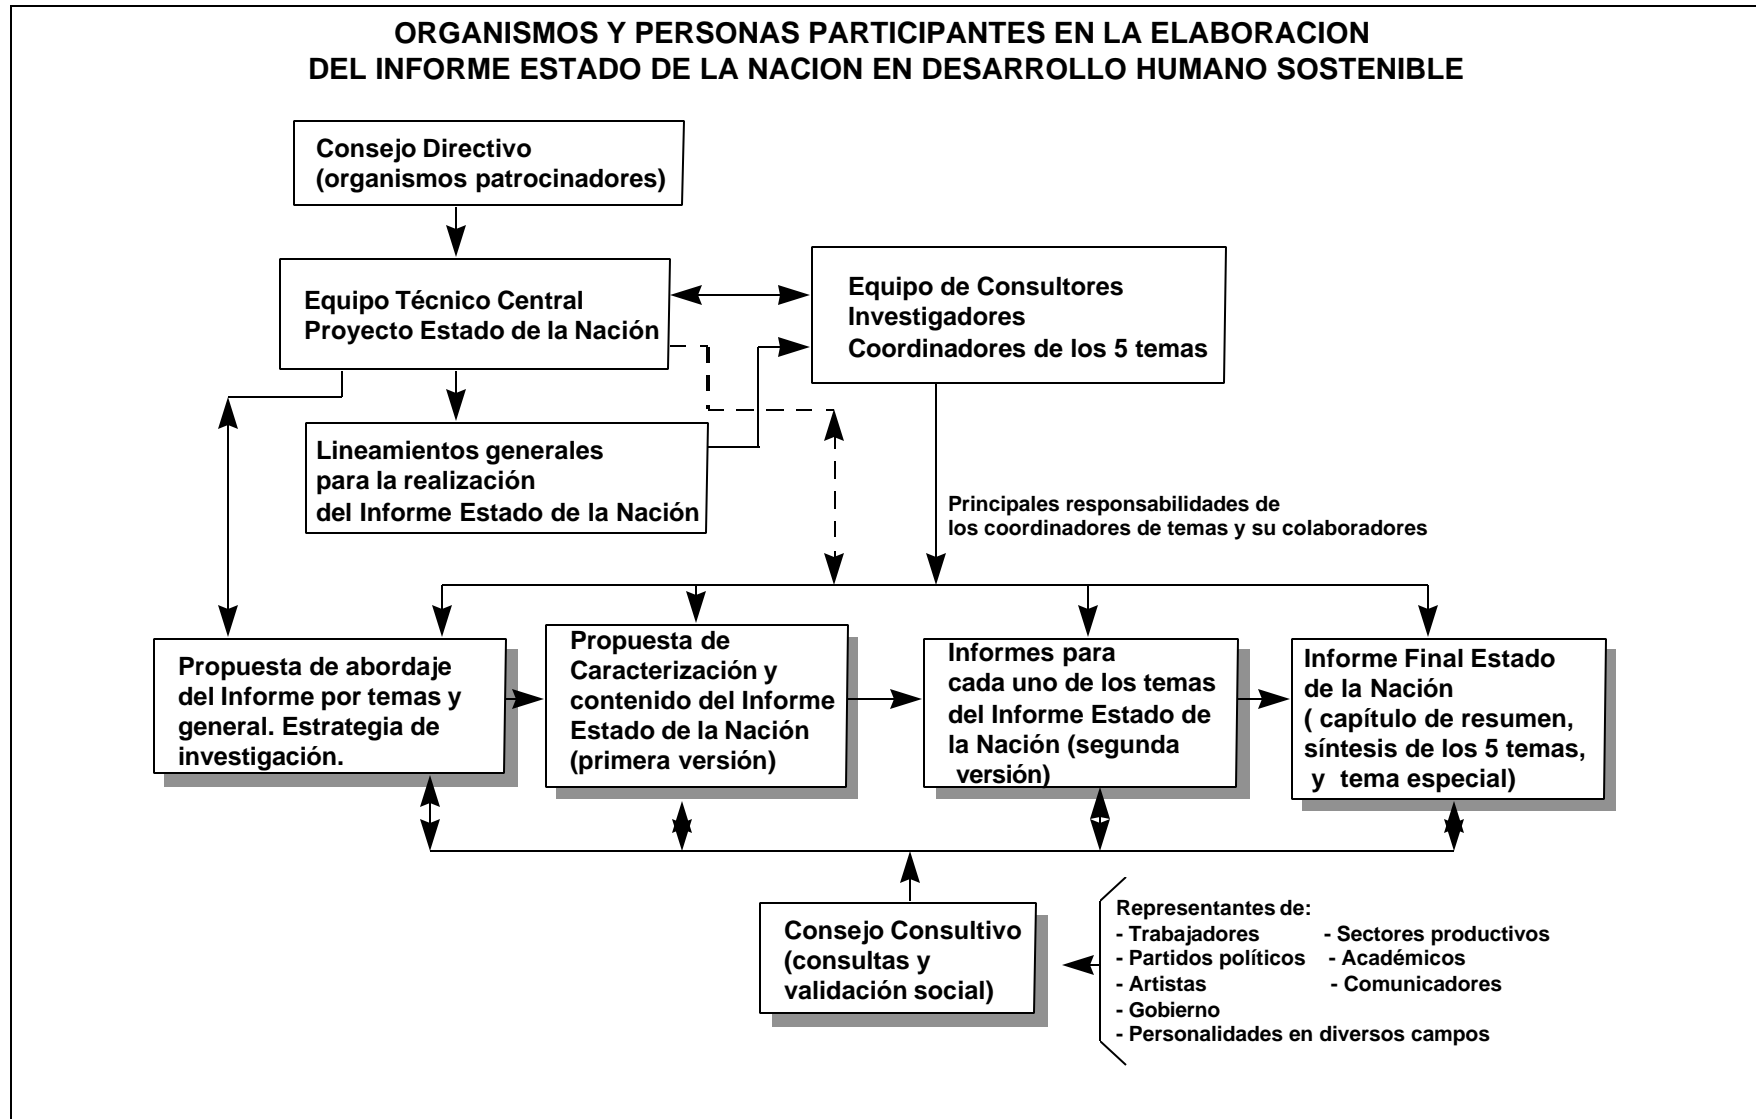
ORGANISMOS Y PERSONAS PARTICIPANTES EN LA ELABORACION DEL INFORME ESTADO DE LA NACION EN DESARROLLO HUMANO SOSTENIBLE

Consejo Directivo (organismos patrocinadores)

Equipo Técnico Central Proyecto Estado de la Nación

Equipo de Consultores Investigadores Coordinadores de los 5 temas

Lineamientos generales para la realización del Informe Estado de la Nación

Principales responsabilidades de los coordinadores de temas y su colaboradores

Propuesta de abordaje del Informe por temas y general. Estrategia de investigación.

Propuesta de Caracterización y contenido del Informe Estado de la Nación (primera versión)

Informes para cada uno de los temas del Informe Estado de la Nación (segunda versión)

Informe Final Estado de la Nación ( capítulo de resumen, síntesis de los 5 temas, y tema especial)

Consejo Consultivo (consultas y validación social)

Representantes de:
- Trabajadores
- Sectores productivos
- Partidos políticos
- Académicos
- Artistas
- Comunicadores
- Gobierno
- Personalidades en diversos campos